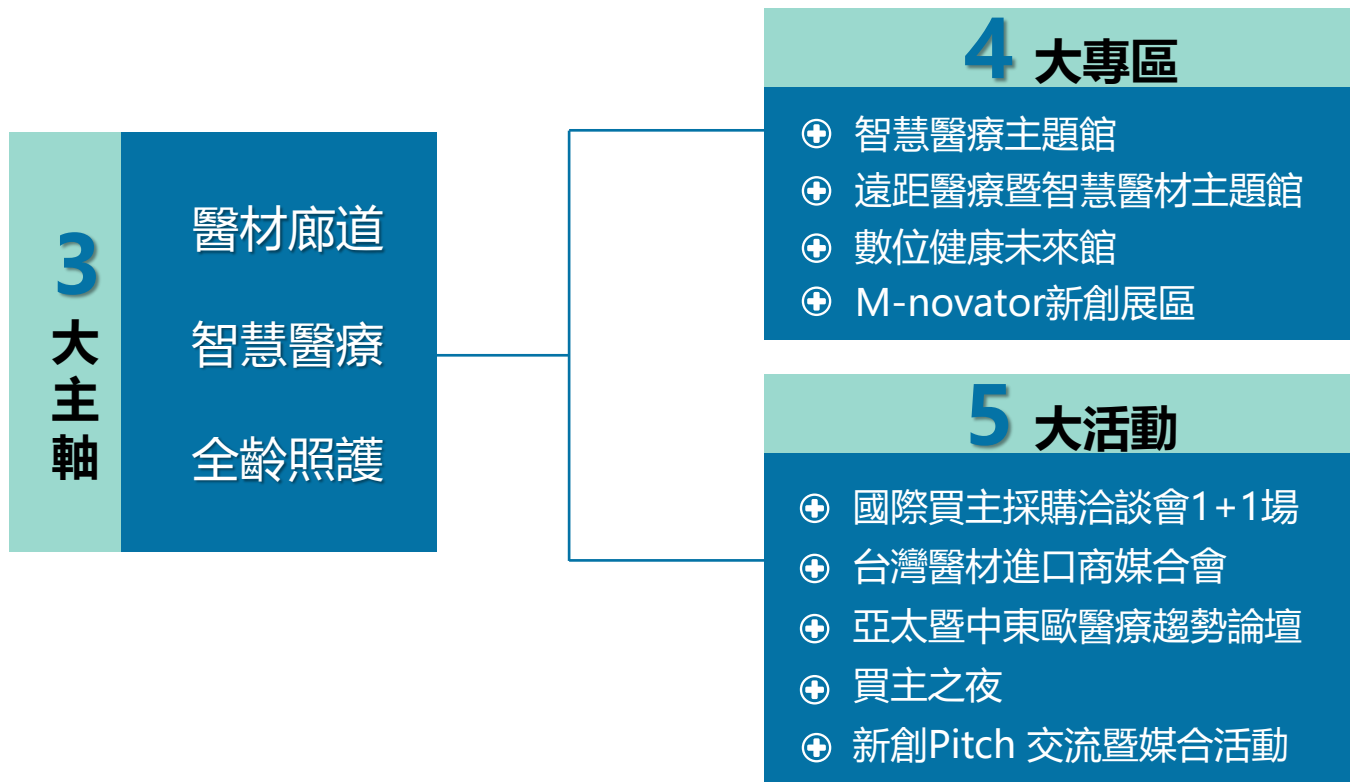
3 大主軸

醫材廊道

智慧醫療

全齡照護

4 大專區

智慧醫療主題館
遠距醫療暨智慧醫材主題館
數位健康未來館
M-novator新創展區

5 大活動

國際買主採購洽談會1+1場
台灣醫材進口商媒合會
亞太暨中東歐醫療趨勢論壇
買主之夜
新創Pitch 交流暨媒合活動